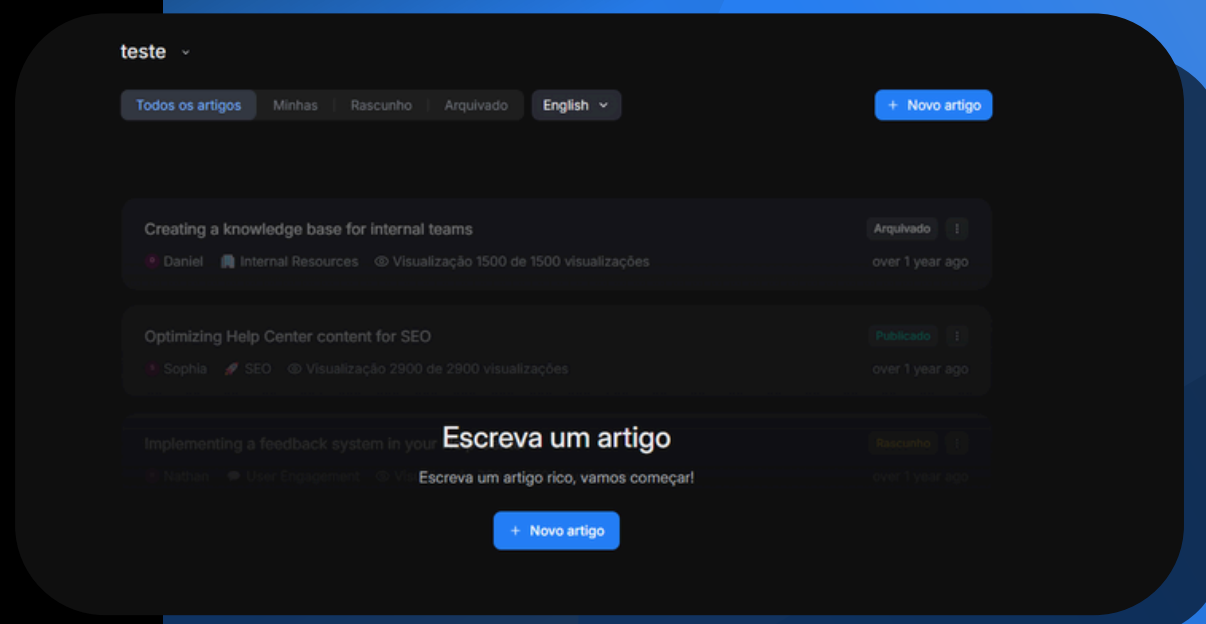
teste

Todos os artigos | Minhas | Rascunho | Arquivado | English

+ Novo artigo

Creating a knowledge base for internal teams
Arquivado
Daniel · Internal Resources · Visualização 1500 de 1500 visualizações
over 1 year ago

Optimizing Help Center content for SEO
Publicado
Sophia · SEO · Visualização 2900 de 2900 visualizações
over 1 year ago

Implementing a feedback system in your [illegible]
Rascunho
Nathan · User Engagement · Vis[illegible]
over 1 year ago

Escreva um artigo

Escreva um artigo rico, vamos começar!

+ Novo artigo